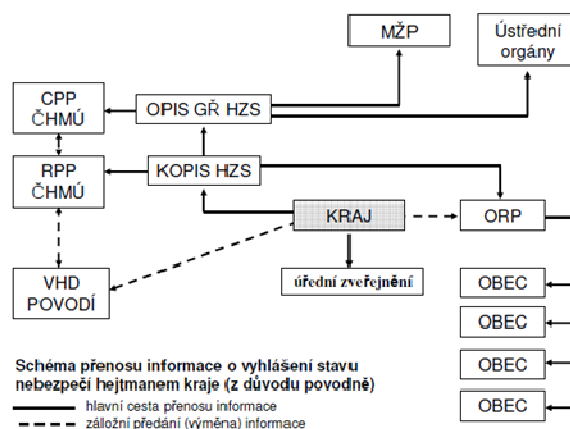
MŽP

Ústřední orgány

CPP ČHMÚ

OPIS GŘ HZS

RPP ČHMÚ

KOPIS HZS

KRAJ

ORP

VHD POVODÍ

úřední zveřejnění

OBEC

OBEC

OBEC

OBEC

Schéma přenosu informace o vyhlášení stavu nebezpečí hejtmanem kraje (z důvodu povodně)

hlavní cesta přenosu informace

záložní předání (výměna) informace